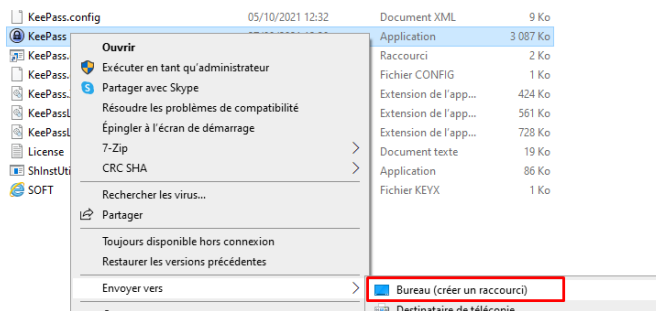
KeePass.config 05/10/2021 12:32 Document XML 9 Ko
KeePass Application 3 087 Ko
KeePass. Raccourci 2 Ko
KeePass. Fichier CONFIG 1 Ko
KeePass. Extension de l'app... 424 Ko
KeePassL Extension de l'app... 561 Ko
KeePassL Extension de l'app... 728 Ko
License Document texte 19 Ko
ShInstUti Application 86 Ko
SOFT Fichier KEYX 1 Ko

Ouvrir
Exécuter en tant qu'administrateur
Partager avec Skype
Résoudre les problèmes de compatibilité
Épingler à l'écran de démarrage
7-Zip
CRC SHA
Rechercher les virus...
Partager
Toujours disponible hors connexion
Restaurer les versions précédentes
Envoyer vers

Bureau (créer un raccourci)
Destinataire de télécopie